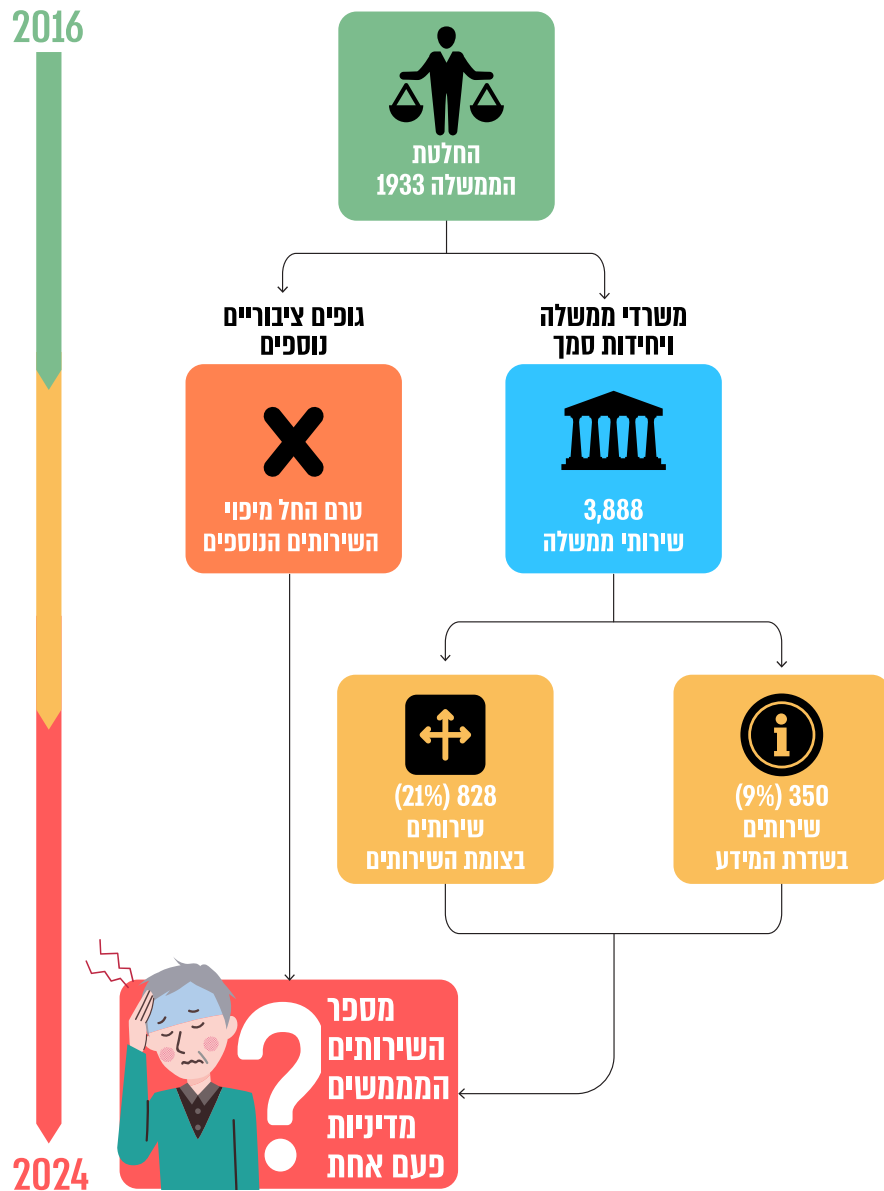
2016

החלטת הממשלה 1933

משרדי ממשלה ויחידות סמך

גופים ציבוריים נוספים

3,888 שירותי ממשלה

טרם החל מיפוי השירותים הנוספים

350 (9%) שירותים בשדרת המידע

828 (21%) שירותים בצומת השירותים

מספר השירותים המממשים מדיניות פעם אחת

2024